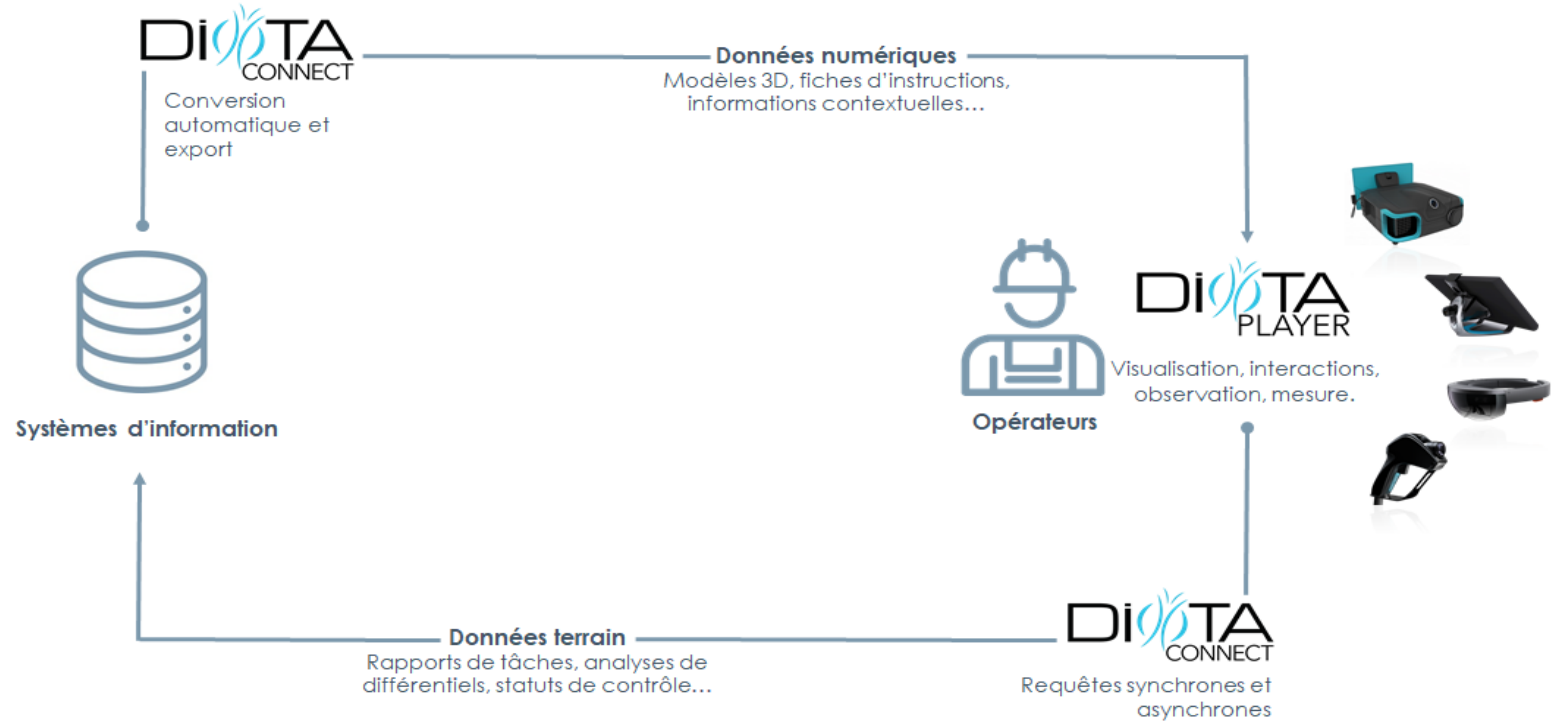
DIOTA
CONNECT
Conversion automatique et export

Données numériques
Modèles 3D, fiches d'instructions, informations contextuelles…

Systèmes d'information

Opérateurs

DIOTA
PLAYER
Visualisation, interactions, observation, mesure.

Données terrain
Rapports de tâches, analyses de différentiels, statuts de contrôle…

DIOTA
CONNECT
Requêtes synchrones et asynchrones